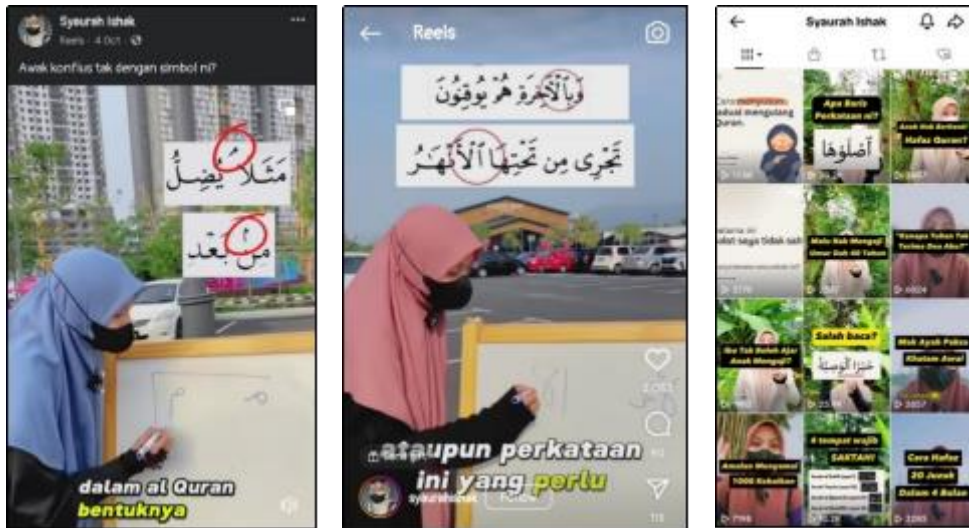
Syaurah Ishak
Reels · 4 Oct ·
Awak konfius tak dengan simbol ni?

مَثَلًا يُضِلُّ

مِنۢ بَعْدِ

dalam al Quran
bentuknya

Reels

وَبِالْآخِرَةِ هُمْ يُوقِنُونَ

تَجْرِي مِن تَحْتِهَا الْأَنْهَارُ

ataupun perkataan
ini yang perlu

syaurahishak
Follow

Syaurah Ishak

Cara mengaji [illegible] dalam mengulang Quran.

Apa Baris Perkataan ni?
أَصْلُوهَا

Anak Nak Berhenti Hafaz Quran?

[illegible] solat saya tidak sah

Malu Nak Mengaji Umur Dah 40 Tahun

"Kenapa Tulisan Tak Terikan Dan Alif"

Ibu Tak Boleh Ajar Anak Mengaji?

Salah baca?

Mak Ayah Pakai Khatam Awal

Amalan Mengamal 1000 Kebaikan

4 tempat wajib SAKTAH!

Cara Hafaz 30 Juzuk Dalam 4 Bulan